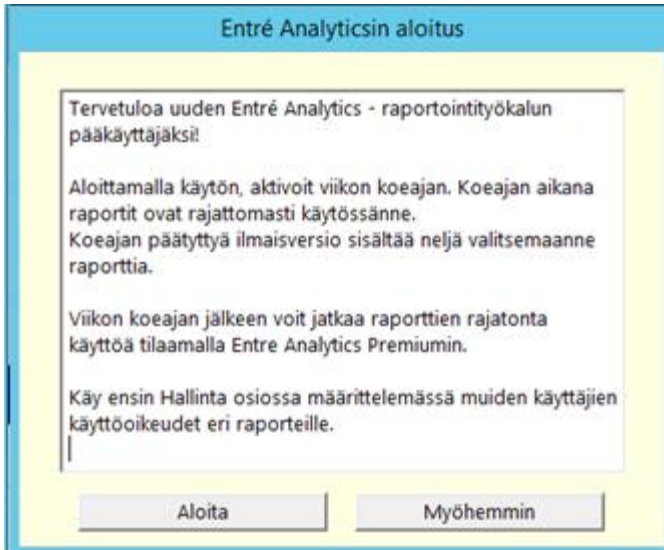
Entré Analyticsin aloitus

Tervetuloa uuden Entré Analytics - raportointityökalun pääkäyttäjäksi!

Aloittamalla käytön, aktivoit viikon koeajan. Koeajan aikana raportit ovat rajattomasti käytössänne.
Koeajan päätyttyä ilmaisversio sisältää neljä valitsemaanne raporttia.

Viikon koeajan jälkeen voit jatkaa raporttien rajatonta käyttöä tilaamalla Entre Analytics Premiumin.

Käy ensin Hallinta osiossa määrittelemässä muiden käyttäjien käyttöoikeudet eri raporteille.

Aloita

Myöhemmin